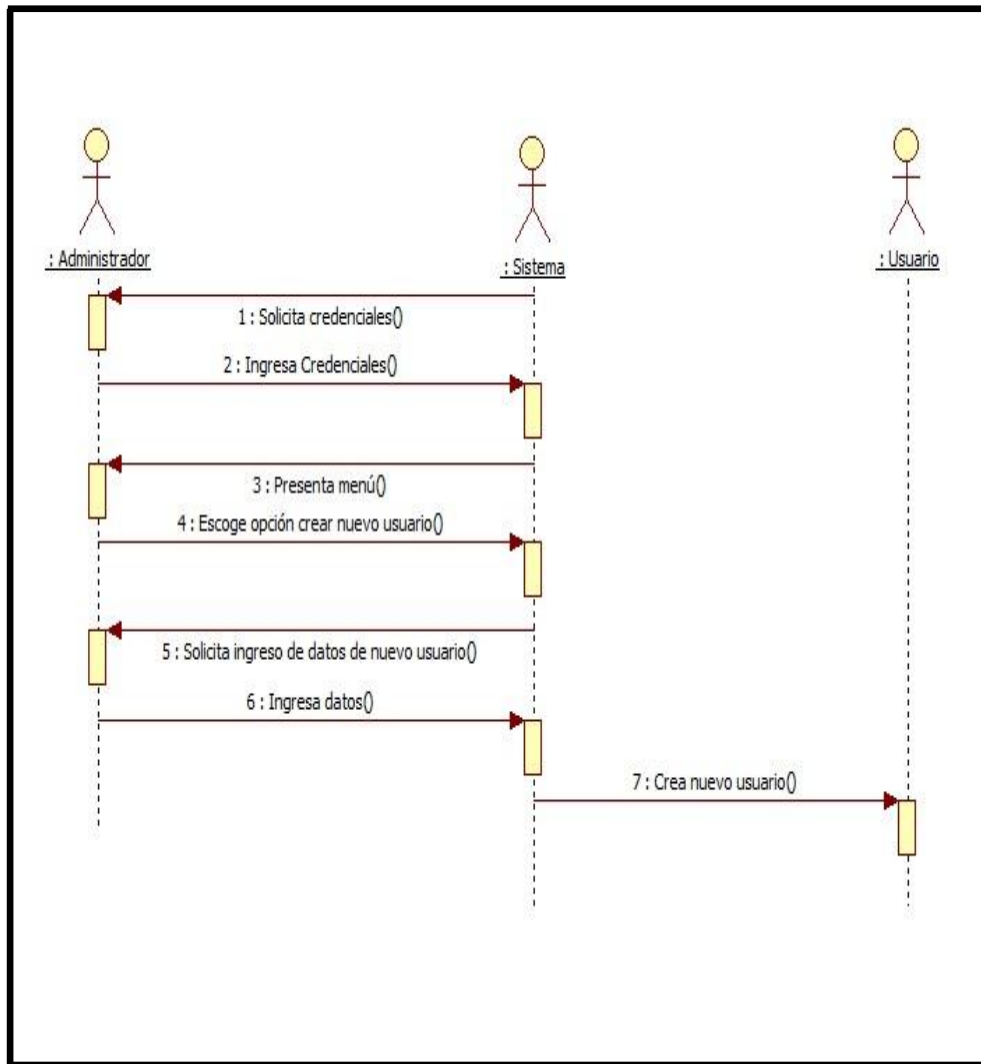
: Administrador

: Sistema

: Usuario

1 : Solicita credenciales()

2 : Ingresa Credenciales()

3 : Presenta menú()

4 : Escoge opción crear nuevo usuario()

5 : Solicita ingreso de datos de nuevo usuario()

6 : Ingresa datos()

7 : Crea nuevo usuario()